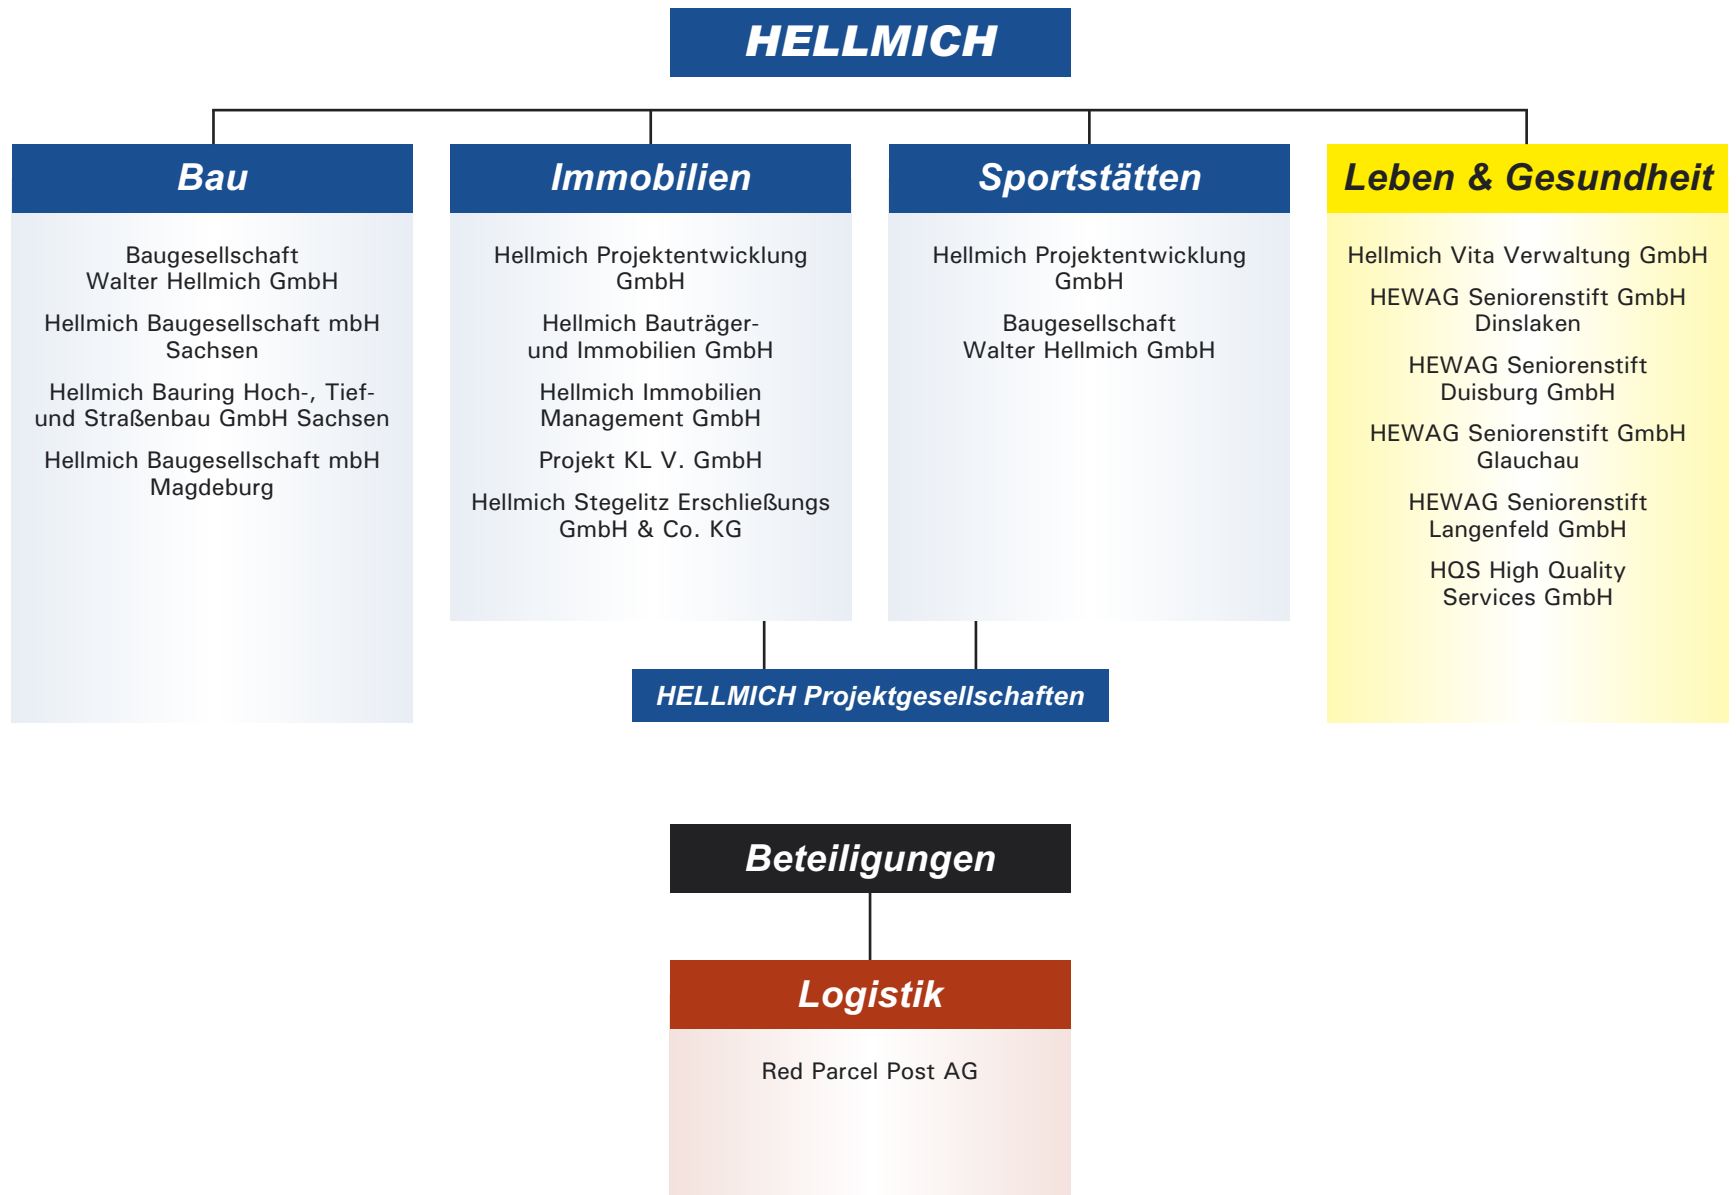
HELLMICH

Bau

Baugesellschaft Walter Hellmich GmbH

Hellmich Baugesellschaft mbH Sachsen

Hellmich Bauring Hoch-, Tief- und Straßenbau GmbH Sachsen

Hellmich Baugesellschaft mbH Magdeburg

Immobilien

Hellmich Projektentwicklung GmbH

Hellmich Bauträger- und Immobilien GmbH

Hellmich Immobilien Management GmbH

Projekt KL V. GmbH

Hellmich Stegelitz Erschließungs GmbH & Co. KG

Sportstätten

Hellmich Projektentwicklung GmbH

Baugesellschaft Walter Hellmich GmbH

Leben & Gesundheit

Hellmich Vita Verwaltung GmbH

HEWAG Seniorenstift GmbH Dinslaken

HEWAG Seniorenstift Duisburg GmbH

HEWAG Seniorenstift GmbH Glauchau

HEWAG Seniorenstift Langenfeld GmbH

HQS High Quality Services GmbH

HELLMICH Projektgesellschaften

Beteiligungen

Logistik

Red Parcel Post AG